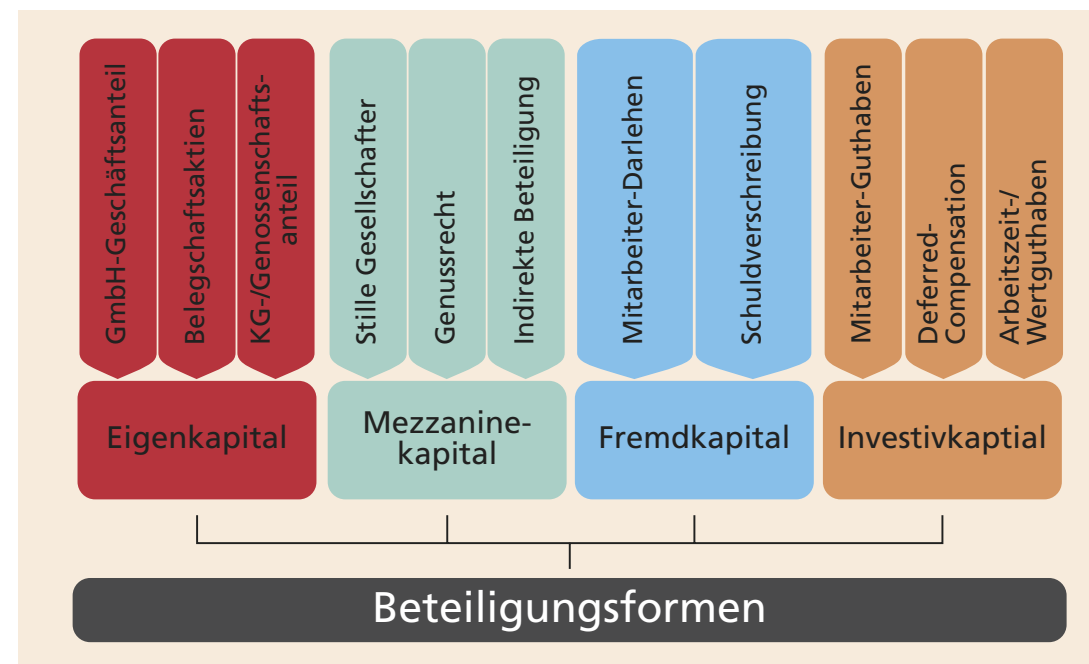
GmbH-Geschäftsanteil
Belegschaftsaktien
KG-/Genossenschaftsanteil

Eigenkapital

Stille Gesellschafter
Genussrecht
Indirekte Beteiligung

Mezzaninekapital

Mitarbeiter-Darlehen
Schuldverschreibung

Fremdkapital

Mitarbeiter-Guthaben
Deferred-Compensation
Arbeitszeit-/Wertguthaben

Investivkaptial

Beteiligungsformen